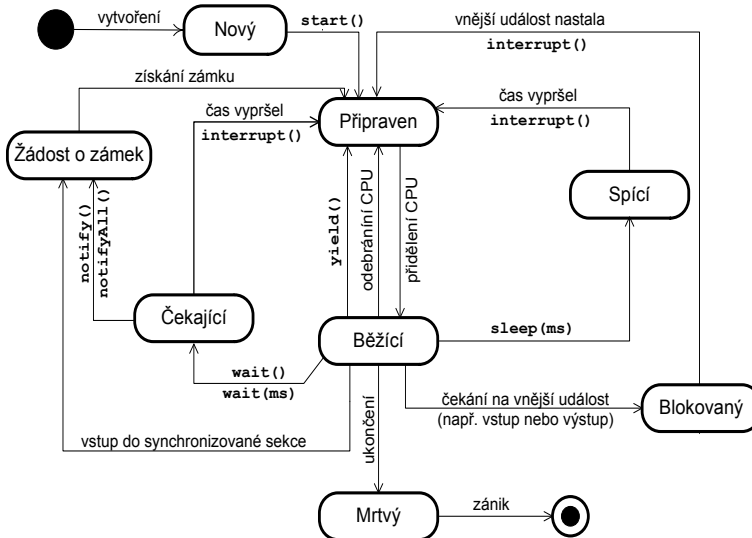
vytvoření

Nový

start()

vnější událost nastala

interrupt()

získání zámku

čas vypršel

interrupt()

Připraven

čas vypršel

interrupt()

Žádost o zámek

notify()

notifyAll()

yield()

odebrání CPU

přidělení CPU

Spící

Čekající

Běžící

sleep(ms)

wait()

wait(ms)

ukončení

čekání na vnější událost
(např. vstup nebo výstup)

Blokovaný

vstup do synchronizované sekce

Mrtvý

zánik